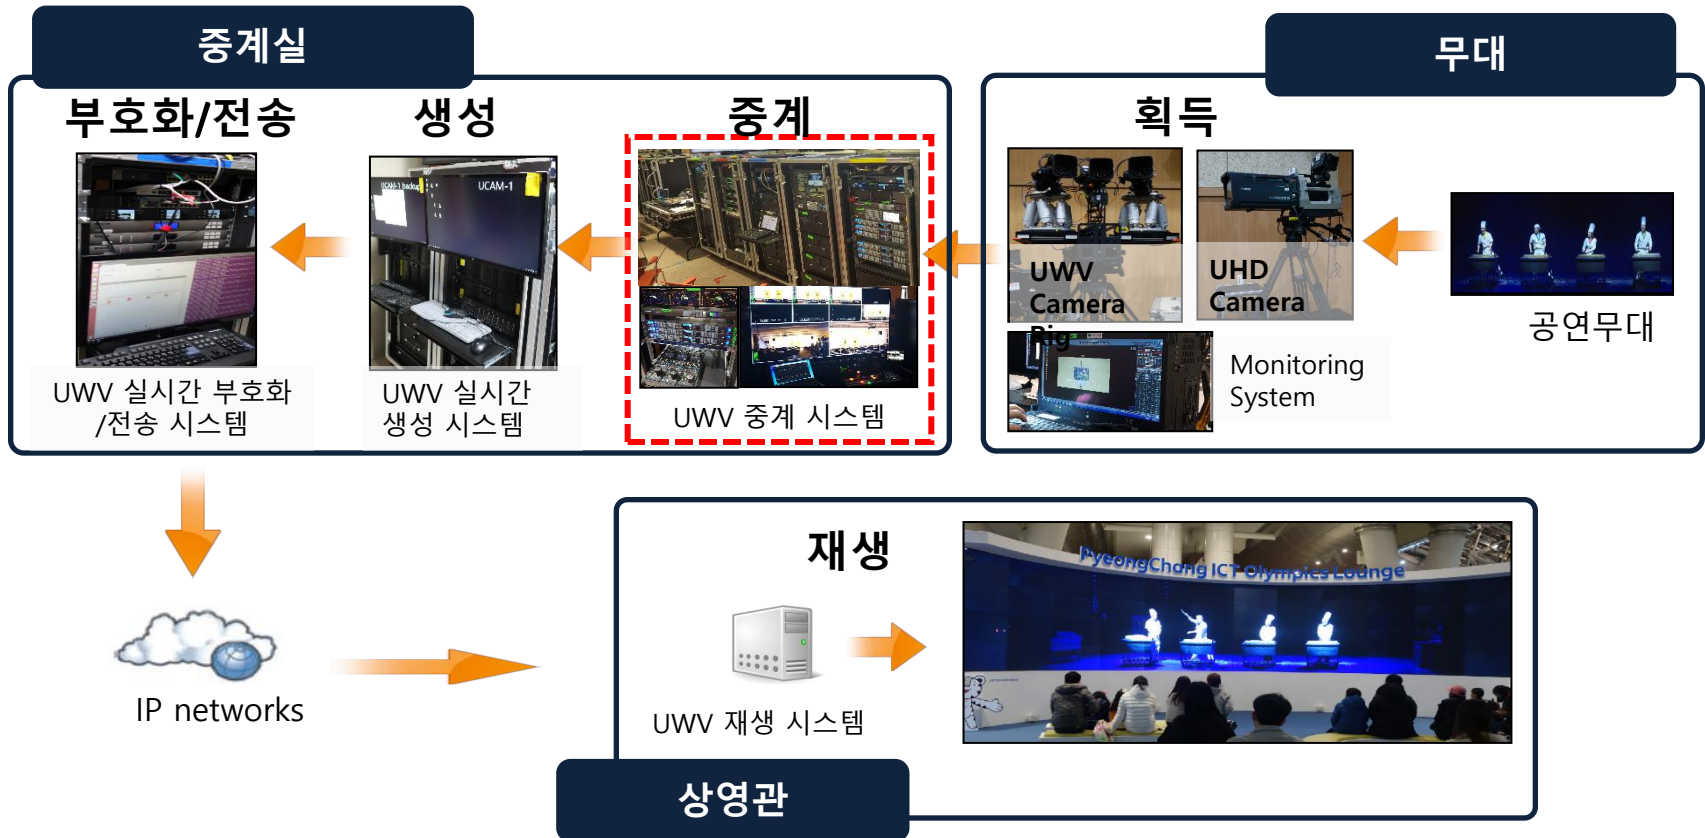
중계실

무대

부호화/전송

생성

중계

획득

UCAM-1 backup

UCAM-1

UWV Camera Rig

UHD Camera

공연무대

UWV 실시간 부호화 /전송 시스템

UWV 실시간 생성 시스템

UWV 중계 시스템

Monitoring System

재생

PyeongChang ICT Olympics Lounge

IP networks

UWV 재생 시스템

상영관